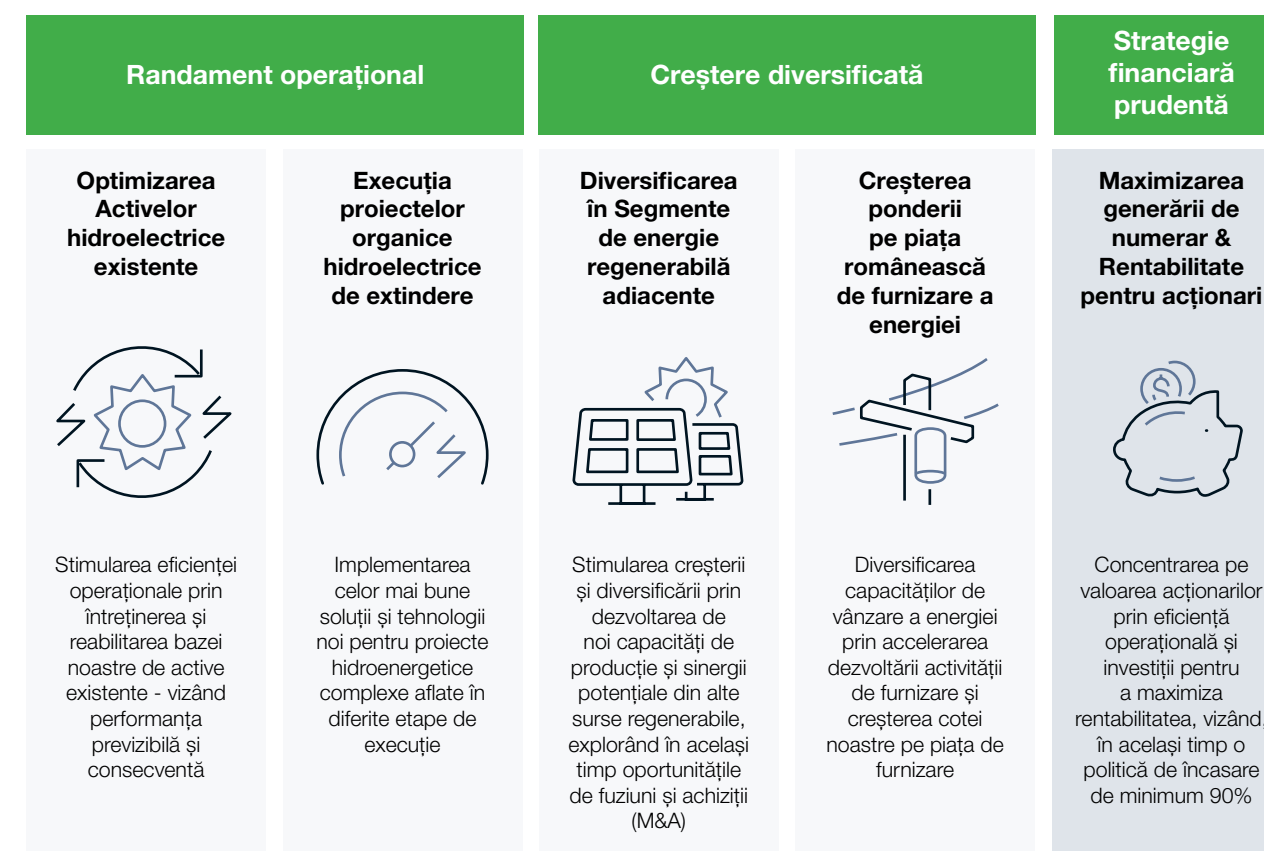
Randament operațional

Creștere diversificată

Strategie financiară prudentă

Optimizarea Activelor hidroelectrice existente

Stimularea eficienței operaționale prin întreținerea și reabilitarea bazei noastre de active existente - vizând performanța previzibilă și consecventă

Execuția proiectelor organice hidroelectrice de extindere

Implementarea celor mai bune soluții și tehnologii noi pentru proiecte hidroenergetice complexe aflate în diferite etape de execuție

Diversificarea în Segmente de energie regenerabilă adiacente

Stimularea creșterii și diversificării prin dezvoltarea de noi capacități de producție și sinergii potențiale din alte surse regenerabile, explorând în același timp oportunitățile de fuziuni și achiziții (M&A)

Creșterea ponderii pe piața românească de furnizare a energiei

Diversificarea capacităților de vânzare a energiei prin accelerarea dezvoltării activității de furnizare și creșterea cotei noastre pe piața de furnizare

Maximizarea generării de numerar & Rentabilitate pentru acționari

Concentrarea pe valoarea acționarilor prin eficiență operațională și investiții pentru a maximiza rentabilitatea, vizând, în același timp o politică de încasare de minimum 90%